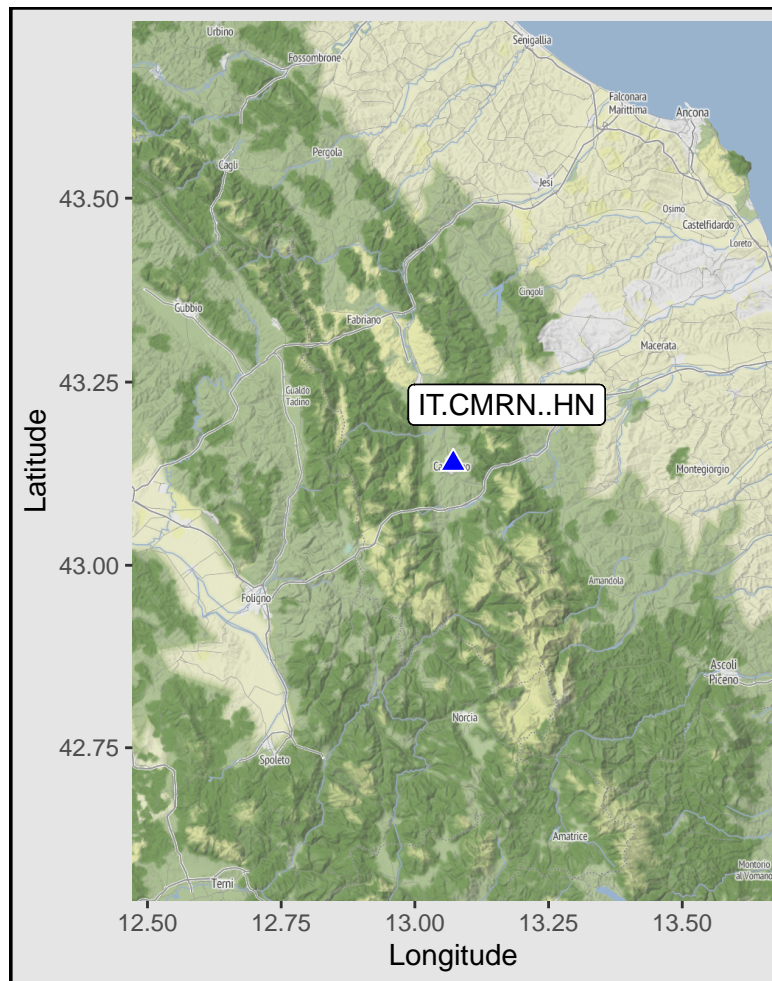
Urbino
Fossombrone
Senigallia
Falconara Marittima
Ancona
Cagli
Pergola
Jesi
Osimo
Castelfidardo
Loreto
Cingoli
Gubbio
Fabriano
Macerata
Gualdo Tadino
IT.CMRN..HN
Camerino
Montegiorgio
Foligno
Amandola
Ascoli Piceno
Norcia
Spoleto
Amatrice
Montorio al Vomano
Terni

43.50
43.25
43.00
42.75
Latitude

12.50
12.75
13.00
13.25
13.50
Longitude